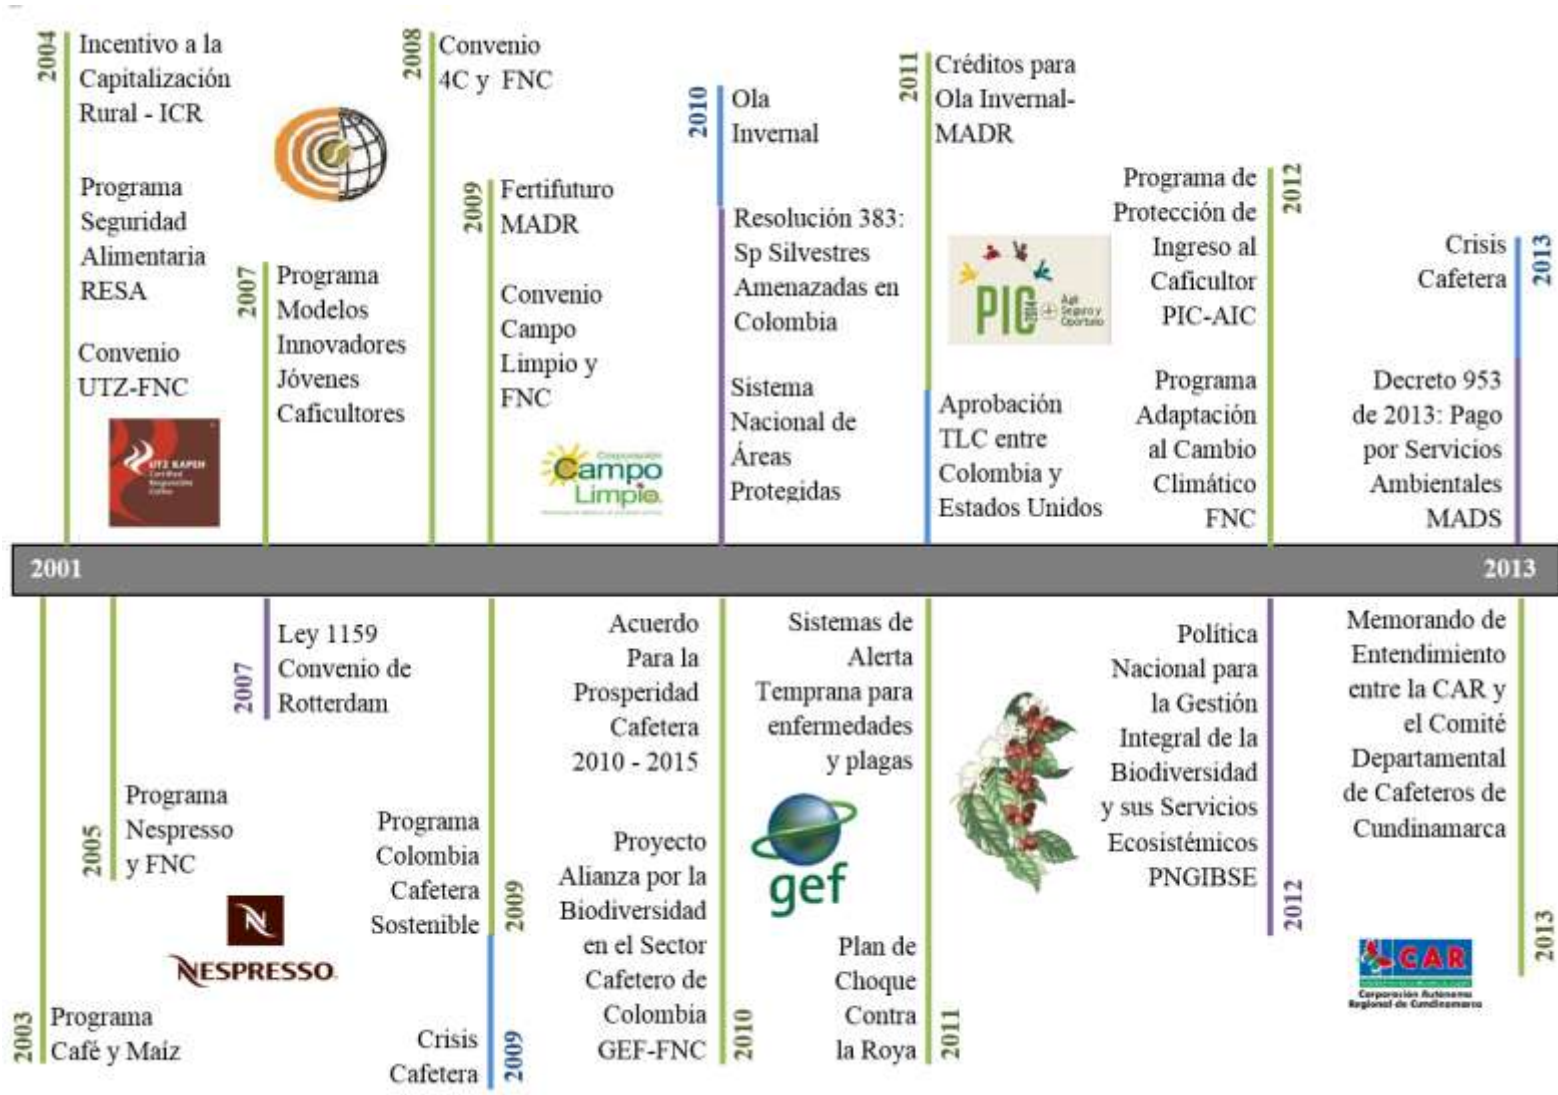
2004 Incentivo a la Capitalización Rural - ICR

Programa Seguridad Alimentaria RESA

Convenio UTZ-FNC

UTZ KAPEH

2007 Programa Modelos Innovadores Jóvenes Caficultores

2008 Convenio 4C y FNC

2009 Fertifuturo MADR

Convenio Campo Limpio y FNC

Corporación Campo Limpio

2010 Ola Invernal

Resolución 383: Sp Silvestres Amenazadas en Colombia

Sistema Nacional de Áreas Protegidas

2011 Créditos para Ola Invernal-MADR

PIC AIC Seguro y Oportuno

Aprobación TLC entre Colombia y Estados Unidos

Programa de Protección de Ingreso al Caficultor PIC-AIC 2012

Programa Adaptación al Cambio Climático FNC

Crisis Cafetera 2013

Decreto 953 de 2013: Pago por Servicios Ambientales MADS

2001

2013

2003 Programa Café y Maíz

2005 Programa Nespresso y FNC

NESPRESSO

2007 Ley 1159 Convenio de Rotterdam

Programa Colombia Cafetera Sostenible 2009

Crisis Cafetera 2009

Acuerdo Para la Prosperidad Cafetera 2010 - 2015

Proyecto Alianza por la Biodiversidad en el Sector Cafetero de Colombia GEF-FNC 2010

Sistemas de Alerta Temprana para enfermedades y plagas

gef

Plan de Choque Contra la Roya 2011

Política Nacional para la Gestión Integral de la Biodiversidad y sus Servicios Ecosistémicos PNGIBSE 2012

Memorando de Entendimiento entre la CAR y el Comité Departamental de Cafeteros de Cundinamarca

CAR Corporación Autónoma Regional de Cundinamarca

2013